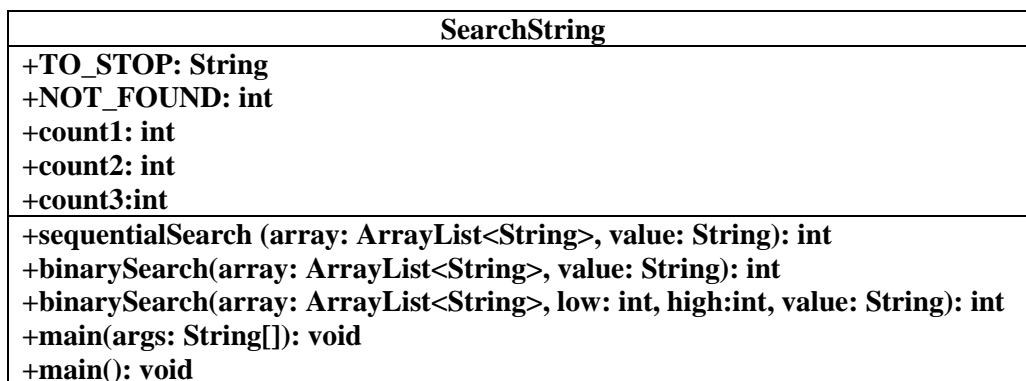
SearchString

+TO_STOP: String
+NOT_FOUND: int
+count1: int
+count2: int
+count3:int

+sequentialSearch (array: ArrayList<String>, value: String): int
+binarySearch(array: ArrayList<String>, value: String): int
+binarySearch(array: ArrayList<String>, low: int, high:int, value: String): int
+main(args: String[]): void
+main(): void